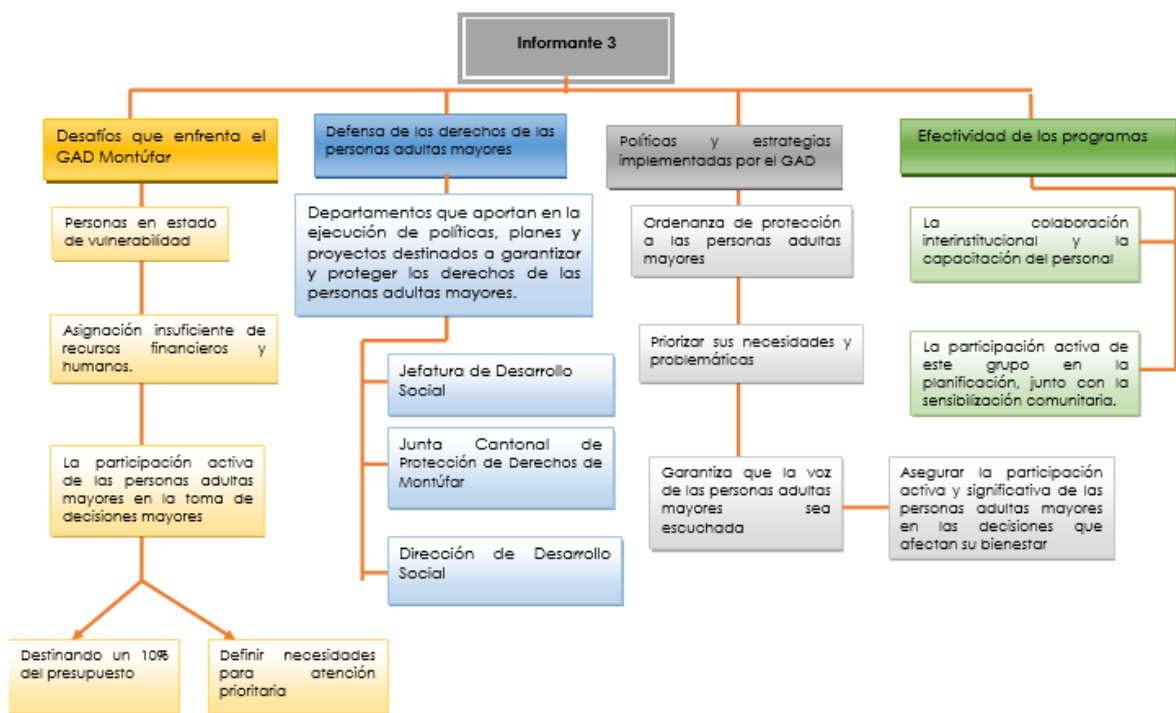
Informante 3

Desafíos que enfrenta el GAD Montúfar

Personas en estado de vulnerabilidad

Asignación insuficiente de recursos financieros y humanos.

La participación activa de las personas adultas mayores en la toma de decisiones mayores

Destinando un 10% del presupuesto

Definir necesidades para atención prioritaria

Defensa de los derechos de las personas adultas mayores

Departamentos que aportan en la ejecución de políticas, planes y proyectos destinados a garantizar y proteger los derechos de las personas adultas mayores.

Jefatura de Desarrollo Social

Junta Cantonal de Protección de Derechos de Montúfar

Dirección de Desarrollo Social

Políticas y estrategias implementadas por el GAD

Ordenanza de protección a las personas adultas mayores

Priorizar sus necesidades y problemáticas

Garantiza que la voz de las personas adultas mayores sea escuchada

Asegurar la participación activa y significativa de las personas adultas mayores en las decisiones que afectan su bienestar

Efectividad de los programas

La colaboración interinstitucional y la capacitación del personal

La participación activa de este grupo en la planificación, junto con la sensibilización comunitaria.